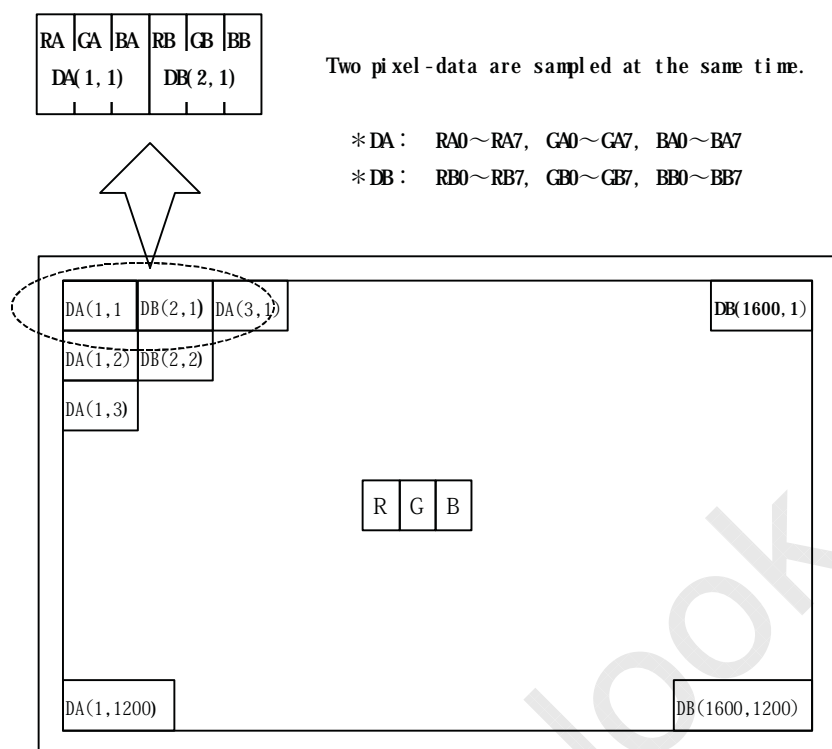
| RA | GA | BA | RB | GB | BB |
|---|---|---|---|---|---|
| DA(1, 1) | | | DB(2, 1) | | |

Two pixel-data are sampled at the same time.

＊DA： RA0～RA7, GA0～GA7, BA0～BA7
＊DB： RB0～RB7, GB0～GB7, BB0～BB7

DA(1,1 DB(2,1) DA(3,1)

DB(1600,1)

DA(1,2) DB(2,2)

DA(1,3)

R G B

DA(1,1200)

DB(1600,1200)